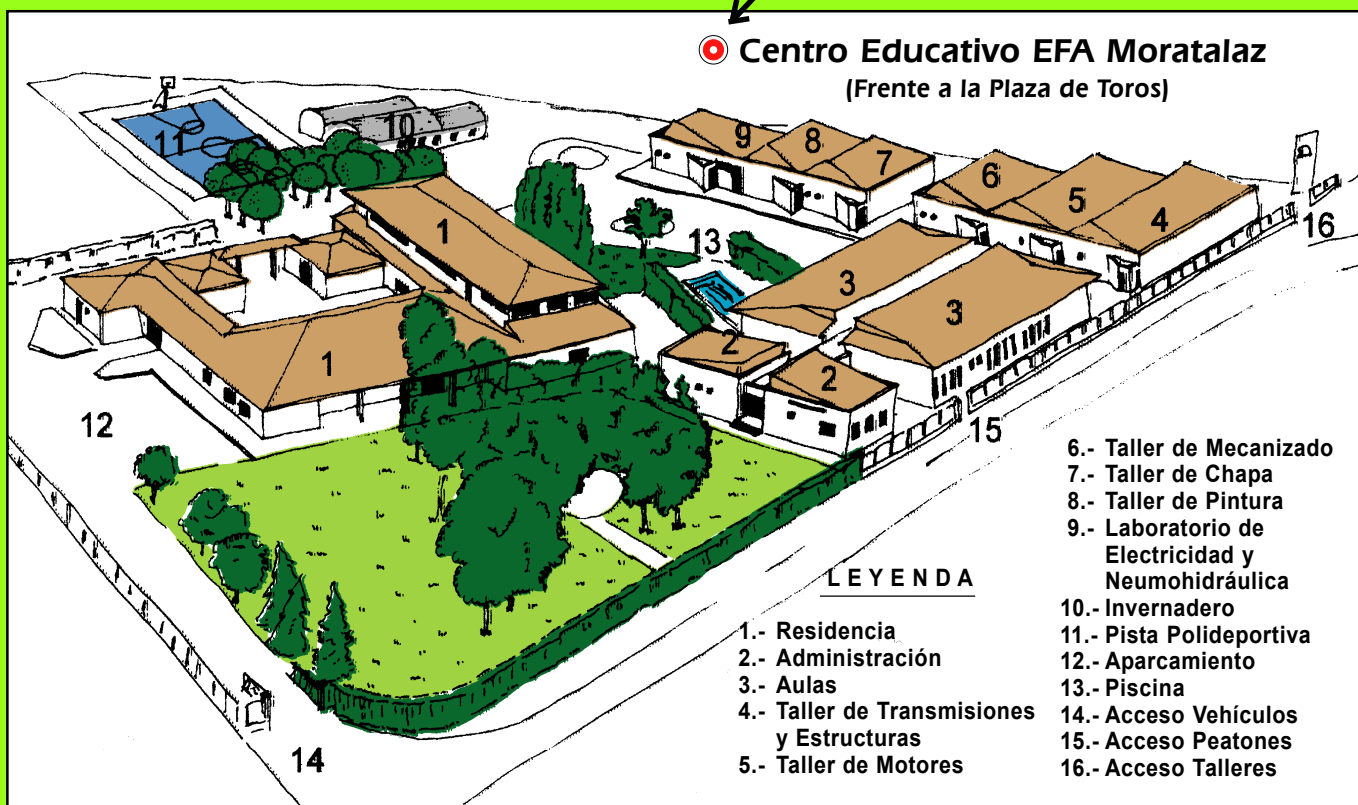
Centro Educativo EFA Moratalaz
(Frente a la Plaza de Toros)

11 10 9 8 7 6 5 4 16 1 13 3 3 2 2 1 12 15 14

LEYENDA

1.- Residencia
2.- Administración
3.- Aulas
4.- Taller de Transmisiones y Estructuras
5.- Taller de Motores
6.- Taller de Mecanizado
7.- Taller de Chapa
8.- Taller de Pintura
9.- Laboratorio de Electricidad y Neumohidráulica
10.- Invernadero
11.- Pista Polideportiva
12.- Aparcamiento
13.- Piscina
14.- Acceso Vehículos
15.- Acceso Peatones
16.- Acceso Talleres